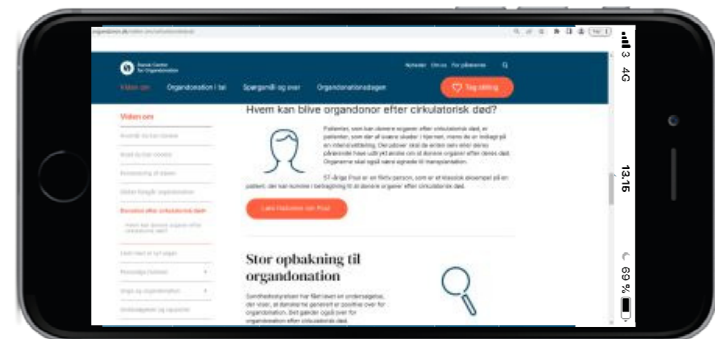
organdonor.dk/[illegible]

Dansk Center for Organdonation

Nyheder Om os For pårørende

Viden om Organdonation i tal Spørgsmål og svar Organdonationsdagen

Tag stilling

Viden om

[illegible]

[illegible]

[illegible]

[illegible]

Donation efter cirkulatorisk død

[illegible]

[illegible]

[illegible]

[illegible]

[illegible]

Hvem kan blive organdonor efter cirkulatorisk død?

Patienten, som kan donere organer efter cirkulatorisk død, er patienter, som der af svære skader i hjernen, mens de er indlagt på en intensivafdeling. Der udover skal de enten selv eller deres pårørende have sagt ja til at donere organer efter deres død. Organerne skal også være egnede til transplantation.

57-årige Poul er en fiktiv person, som er et klassisk eksempel på en patient, der kan komme i betragtning til at donere organer efter cirkulatorisk død.

Læs historien om Poul

Stor opbakning til organdonation

Sundhedsstyrelsen har fået lavet en undersøgelse, der viser, at danskerne generelt er positive over for organdonation. Det gælder også over for organdonation efter cirkulatorisk død.

3 4G

13.16

69 %